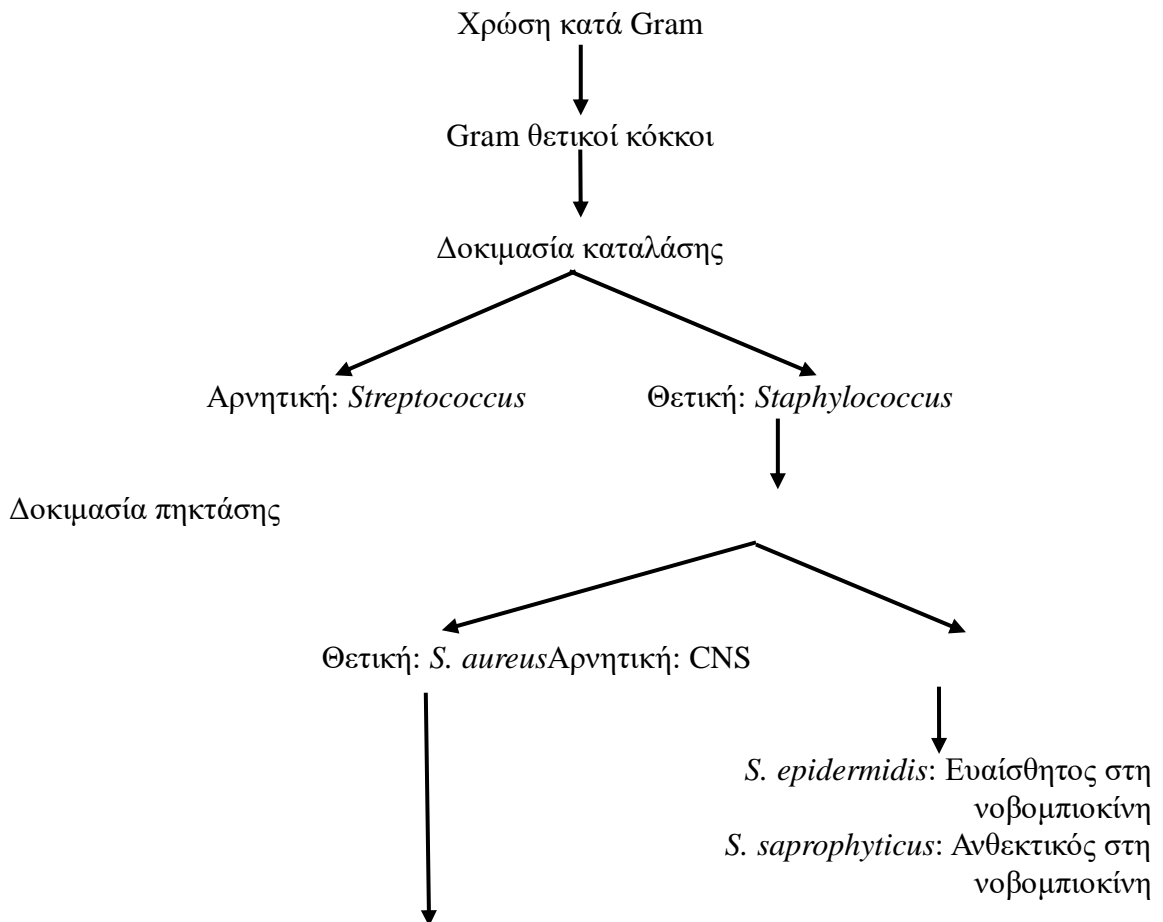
Χρώση κατά Gram

Gram θετικοί κόκκοι

Δοκιμασία καταλάσης

Αρνητική: *Streptococcus*

Θετική: *Staphylococcus*

Δοκιμασία πηκτάσης

Θετική: *S. aureus*Αρνητική: CNS

*S. epidermidis*: Ευαίσθητος στη νοβομπιοκίνη
*S. saprophyticus*: Ανθεκτικός στη νοβομπιοκίνη